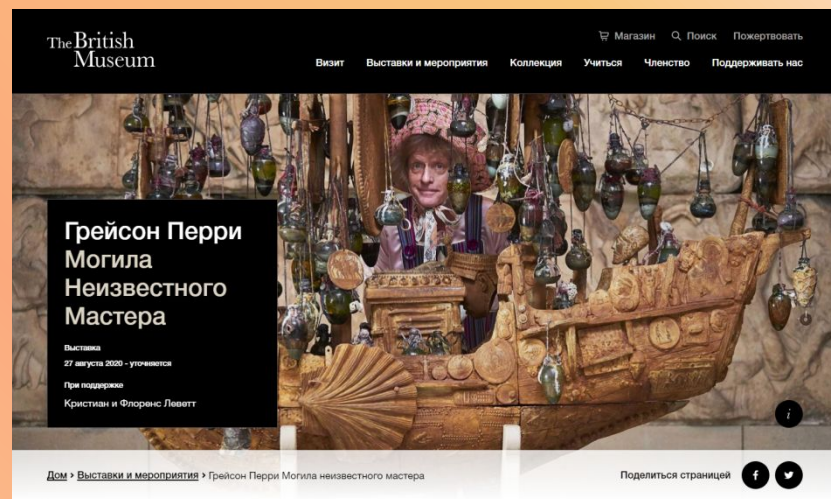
The British Museum

Магазин Поиск Пожертвовать

Визит Выставки и мероприятия Коллекция Учиться Членство Поддерживать нас

Грейсон Перри
Могила Неизвестного Мастера

Выставка
27 августа 2020 - уточняется

При поддержке
Кристиан и Флоренс Леветт

i

Дом › Выставки и мероприятия › Грейсон Перри Могила неизвестного мастера

Поделиться страницей